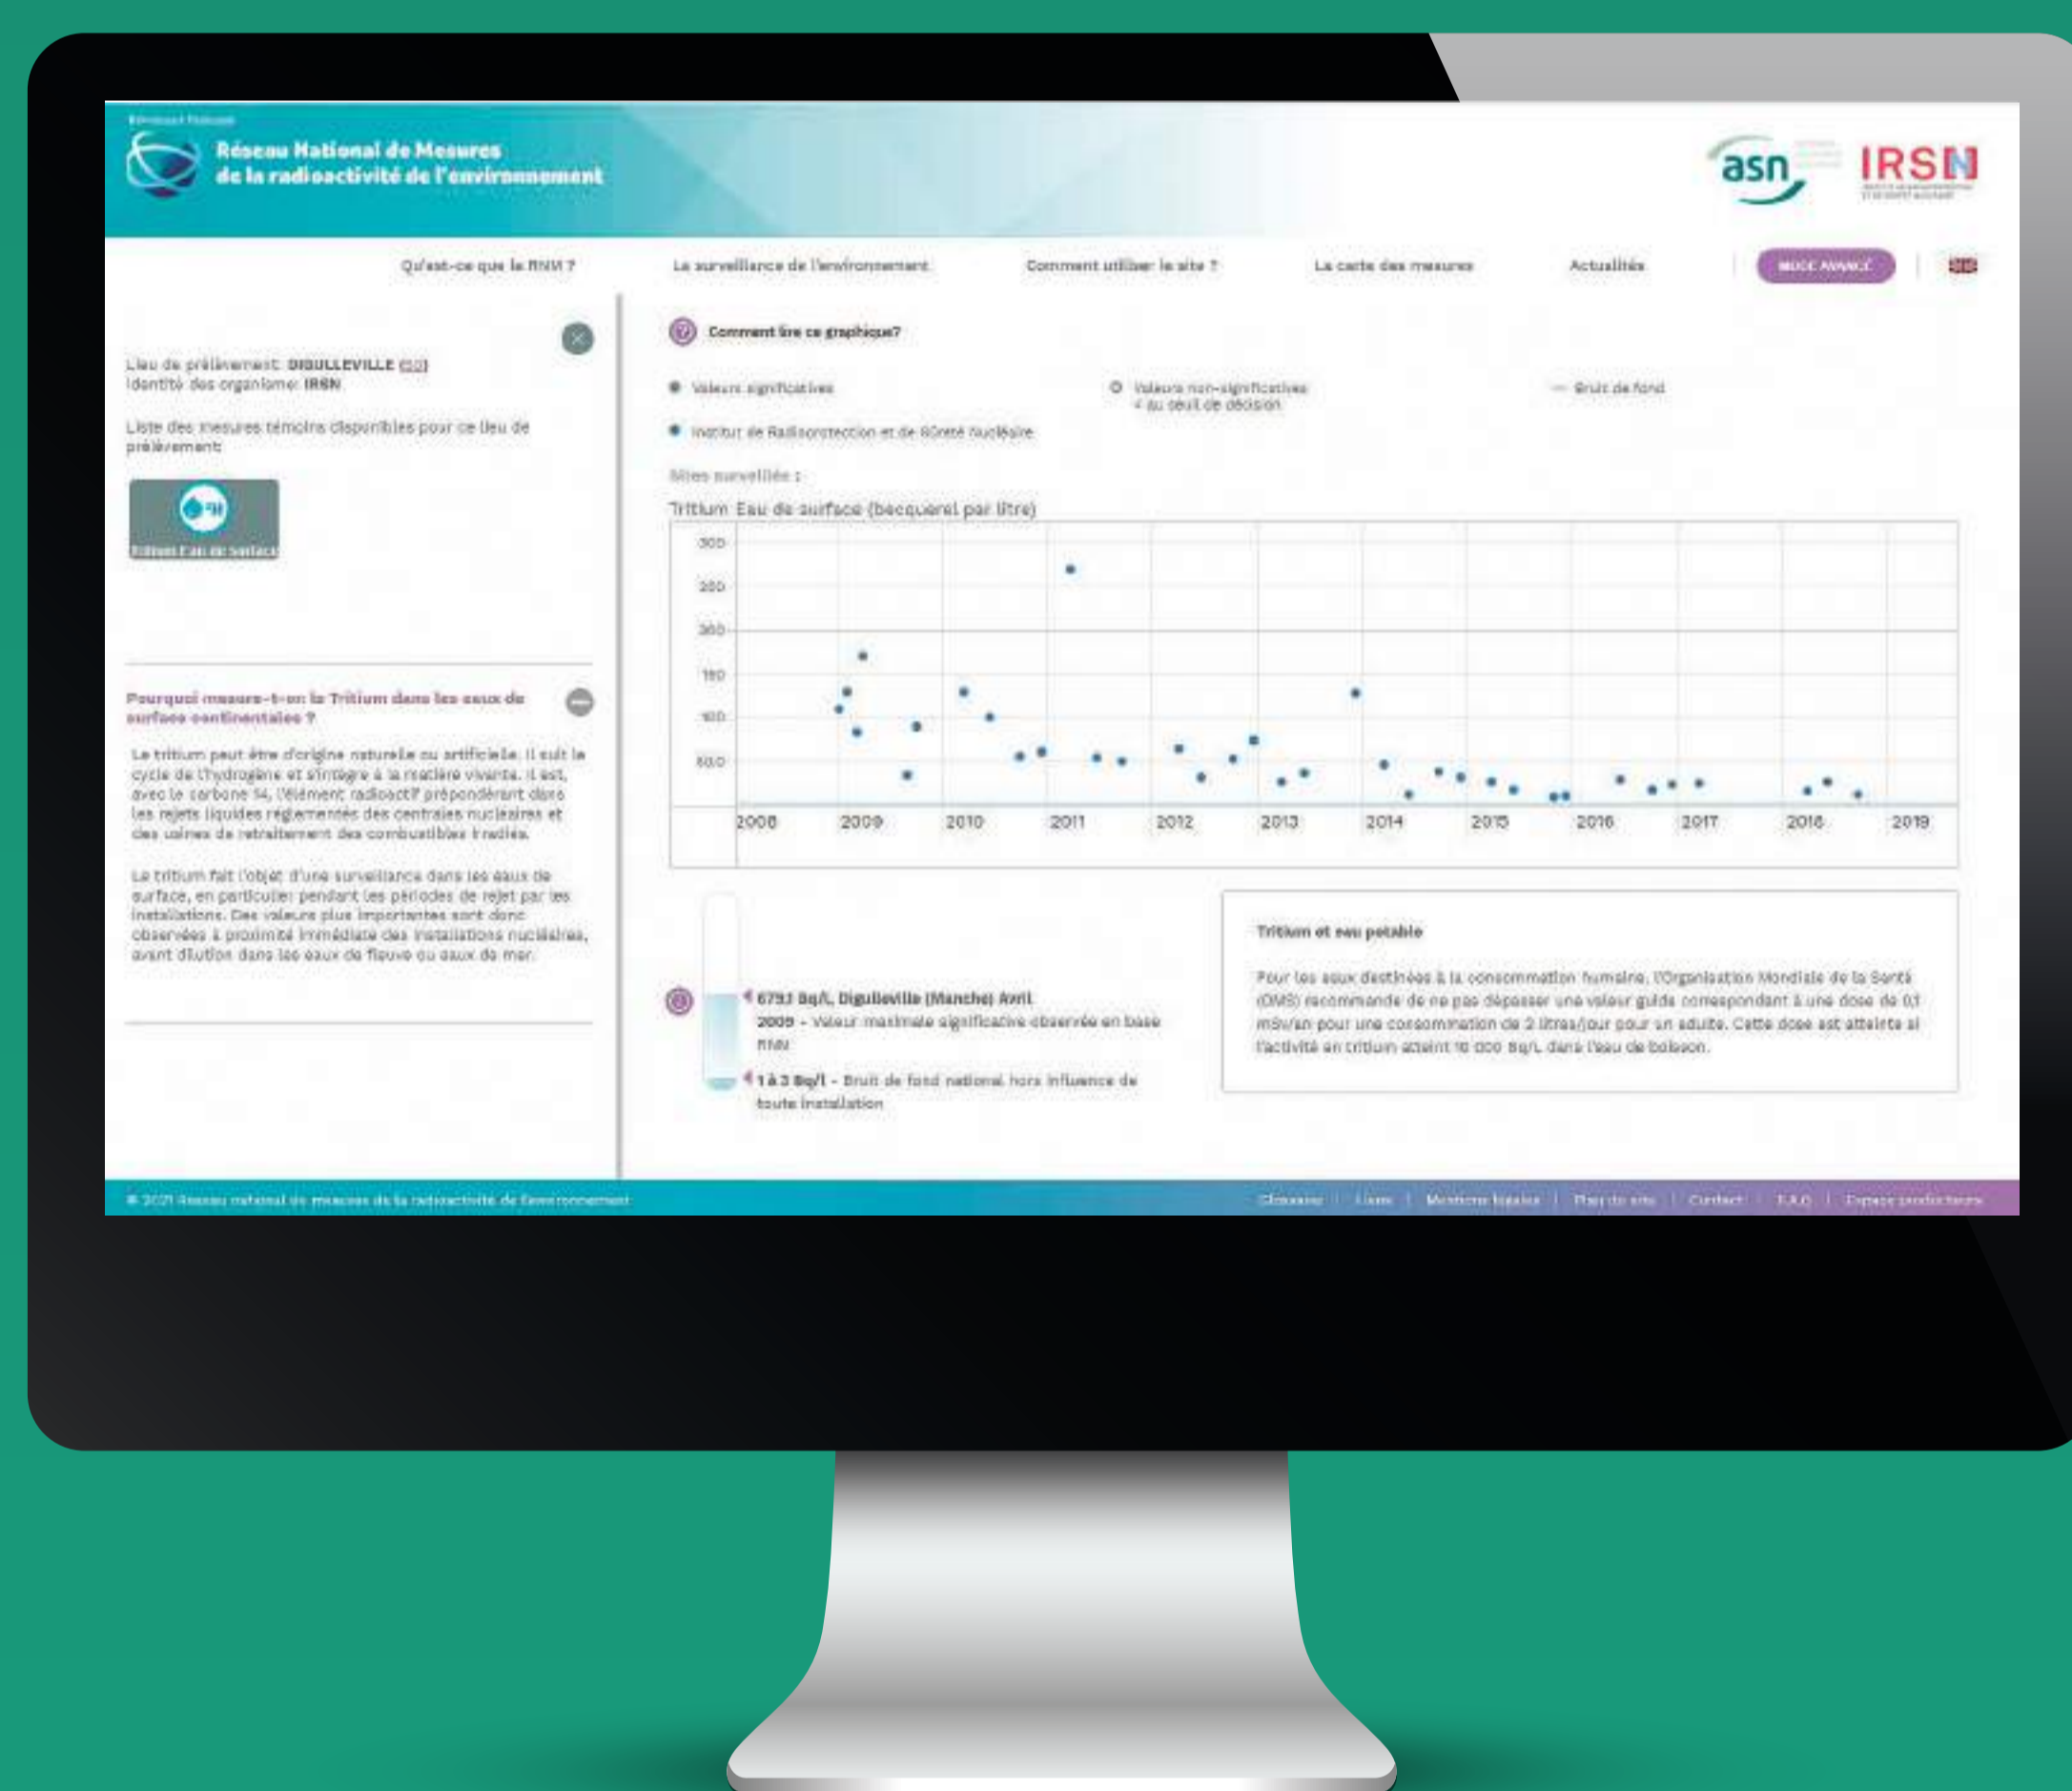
Réseau National de Mesures de la radioactivité de l'environnement

asn IRSN

Qu'est-ce que le RNM ? | La surveillance de l'environnement | Comment utiliser le site ? | La carte des mesures | Actualités | MODE AVANCÉ

Lieu de prélèvement: DIGULLEVILLE (50)
Identité des organisme: IRSN

Liste des mesures témoins disponibles pour ce lieu de prélèvement

Tritium Eau de surface

Pourquoi mesure-t-on le Tritium dans les eaux de surface continentales ?

Le tritium peut être d'origine naturelle ou artificielle. Il suit le cycle de l'hydrogène et s'intègre à la matière vivante. Il est, avec le carbone 14, l'élément radioactif prépondérant dans les rejets liquides réglementés des centrales nucléaires et des usines de retraitement des combustibles irradiés.

Le tritium fait l'objet d'une surveillance dans les eaux de surface, en particulier pendant les périodes de rejet par les installations. Des valeurs plus importantes sont donc observées à proximité immédiate des installations nucléaires, avant dilution dans les eaux de fleuve ou eaux de mer.

Comment lire ce graphique?

Valeurs significatives
Valeurs non-significatives < au seuil de décision
Bruit de fond
Institut de Radioprotection et de Sûreté Nucléaire

Sites surveillés :

Tritium Eau de surface (becquerel par litre)

300
250
200
150
100
50.0

2008 2009 2010 2011 2012 2013 2014 2015 2016 2017 2018 2019

6791 Bq/L, Digulleville (Manche) Avril 2009 - Valeur maximale significative observée en base RNM

1 à 3 Bq/l - Bruit de fond national hors influence de toute installation

Tritium et eau potable

Pour les eaux destinées à la consommation humaine, l'Organisation Mondiale de la Santé (OMS) recommande de ne pas dépasser une valeur guide correspondant à une dose de 0,1 mSv/an pour une consommation de 2 litres/jour pour un adulte. Cette dose est atteinte si l'activité en tritium atteint 10 000 Bq/L dans l'eau de boisson.

© 2021 Réseau national de mesures de la radioactivité de l'environnement

Glossaire | Liens | Mentions légales | Plan du site | Contact | F.A.Q. | Espace producteurs